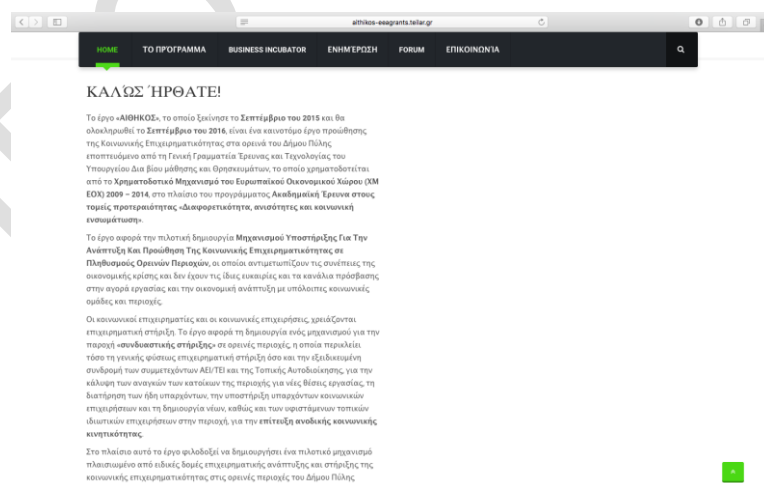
aithikos-eeagrants.teilar.gr

HOME ΤΟ ΠΡΟΓΡΑΜΜΑ BUSINESS INCUBATOR ΕΝΗΜΕΡΩΣΗ FORUM ΕΠΙΚΟΙΝΩΝΙΑ

ΚΑΛΩΣ ΗΡΘΑΤΕ!

Το έργο «ΑΙΘΗΚΟΣ», το οποίο ξεκίνησε το Σεπτέμβριο του 2015 και θα ολοκληρωθεί το Σεπτέμβριο του 2016, είναι ένα καινοτόμο έργο προώθησης της Κοινωνικής Επιχειρηματικότητας στα ορεινά του Δήμου Πύλης επιστευόμενο από τη Γενική Γραμματεία Έρευνας και Τεχνολογίας του Υπουργείου Δια βίου μάθησης και Θρησκευμάτων, το οποίο χρηματοδοτείται από το Χρηματοδοτικό Μηχανισμό του Ευρωπαϊκού Οικονομικού Χώρου (ΧΜ ΕΟΧ) 2009 – 2014, στο πλαίσιο του προγράμματος Ακαδημαϊκή Έρευνα στους τομείς προτεραιότητας «Διαφορετικότητα, ανισότητες και κοινωνική ενσωμάτωση».

Το έργο αφορά την πιλοτική δημιουργία Μηχανισμού Υποστήριξης Για Την Ανάπτυξη Και Προώθηση Της Κοινωνικής Επιχειρηματικότητας σε Πληθυσμούς Ορεινών Περιοχών, οι οποίοι αντιμετωπίζουν τις συνέπειες της οικονομικής κρίσης και δεν έχουν τις ίδιες ευκαιρίες και τα κανάλια πρόσβασης στην αγορά εργασίας και την οικονομική ανάπτυξη με υπόλοιπες κοινωνικές ομάδες και περιοχές.

Οι κοινωνικοί επιχειρηματίες και οι κοινωνικές επιχειρήσεις, χρειάζονται επιχειρηματική στήριξη. Το έργο αφορά τη δημιουργία ενός μηχανισμού για την παροχή «συνδυαστικής στήριξης» σε ορεινές περιοχές, η οποία περιλαμβάνει τόσο τη γενικής φύσεως επιχειρηματική στήριξη όσο και την εξειδικευμένη συνδρομή των συμμετεχόντων ΑΕΙ/ΤΕΙ και της Τοπικής Αυτοδιοίκησης, για την κάλυψη των αναγκών των κατοίκων της περιοχής για νέες θέσεις εργασίας, τη διατήρηση των ήδη υπαρχόντων, την υποστήριξη υπαρχόντων κοινωνικών επιχειρήσεων και τη δημιουργία νέων, καθώς και των υφιστάμενων τοπικών ιδιωτικών επιχειρήσεων στην περιοχή, για την επίτευξη ανοδικής κοινωνικής κινητικότητας.

Στο πλαίσιο αυτό το έργο φιλοδοξεί να δημιουργήσει ένα πιλοτικό μηχανισμό πλαισιωμένο από ειδικές δομές επιχειρηματικής ανάπτυξης και στήριξης της κοινωνικής επιχειρηματικότητας στις ορεινές περιοχές του Δήμου Πύλης.